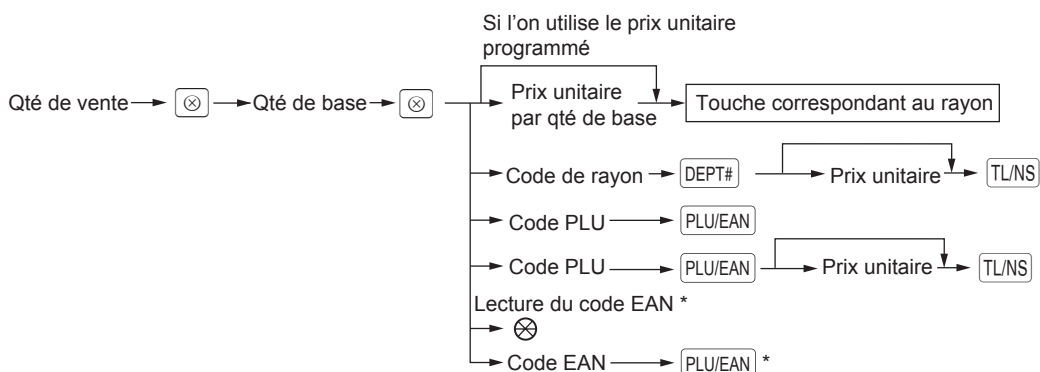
Si l'on utilise le prix unitaire programmé

Qté de vente → $\otimes$ → Qté de base → $\otimes$

Prix unitaire par qté de base → Touche correspondant au rayon

→ Code de rayon → DEPT# → Prix unitaire → TL/NS

→ Code PLU → PLU/EAN

→ Code PLU → PLU/EAN → Prix unitaire → TL/NS

Lecture du code EAN *
→ $\otimes$

→ Code EAN → PLU/EAN *